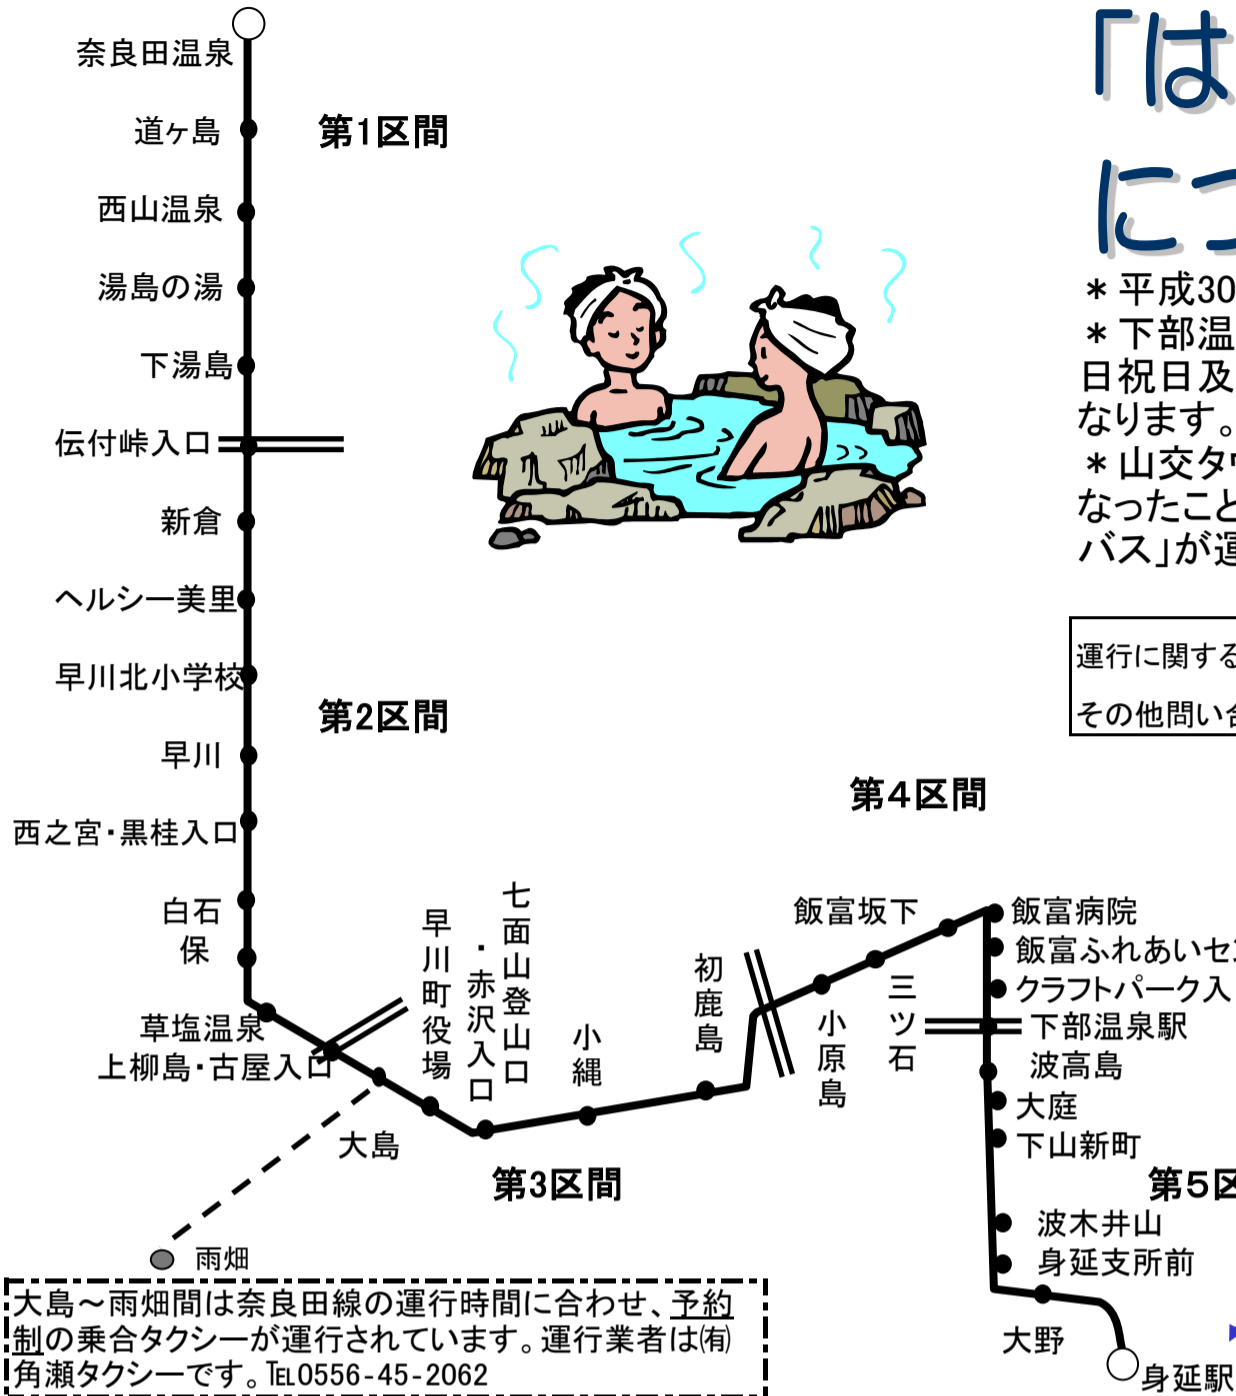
奈良田温泉
道ヶ島
西山温泉
湯島の湯
下湯島
伝付峠入口
新倉
ヘルシー美里
早川北小学校
早川
西之宮・黒桂入口
白石
保
草塩温泉
上柳島・古屋入口
大島
雨畑

第1区間
第2区間
第3区間
第4区間
第5区

早川町役場
七面山登山口・赤沢入口
小縄
初鹿島
小原島
三ツ石
飯富坂下
飯富病院
飯富ふれあいセ
クラフトパーク入
下部温泉駅
波高島
大庭
下山新町
波木井山
身延支所前
大野
身延駅

「は
にこ
＊平成30
＊下部温
日祝日及
なります。
＊山交タ
なったこと
バス」が運

運行に関する
その他問い合

大島～雨畑間は奈良田線の運行時間に合わせ、予約制の乗合タクシーが運行されています。運行業者は㈲角瀬タクシーです。TEL0556-45-2062